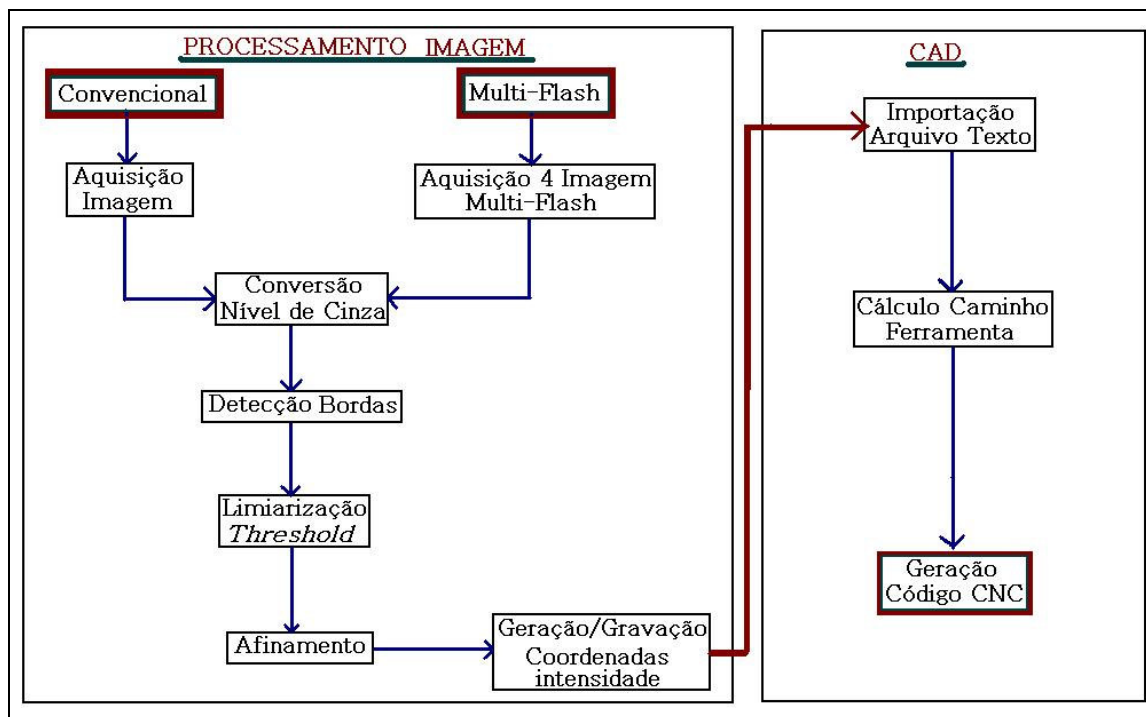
PROCESSAMENTO IMAGEM

Convencional

Multi-Flash

Aquisição Imagem

Aquisição 4 Imagem Multi-Flash

Conversão Nível de Cinza

Detecção Bordas

Limiarização *Threshold*

Afinamento

Geração/Gravação Coordenadas intensidade

CAD

Importação Arquivo Texto

Cálculo Caminho Ferramenta

Geração Código CNC